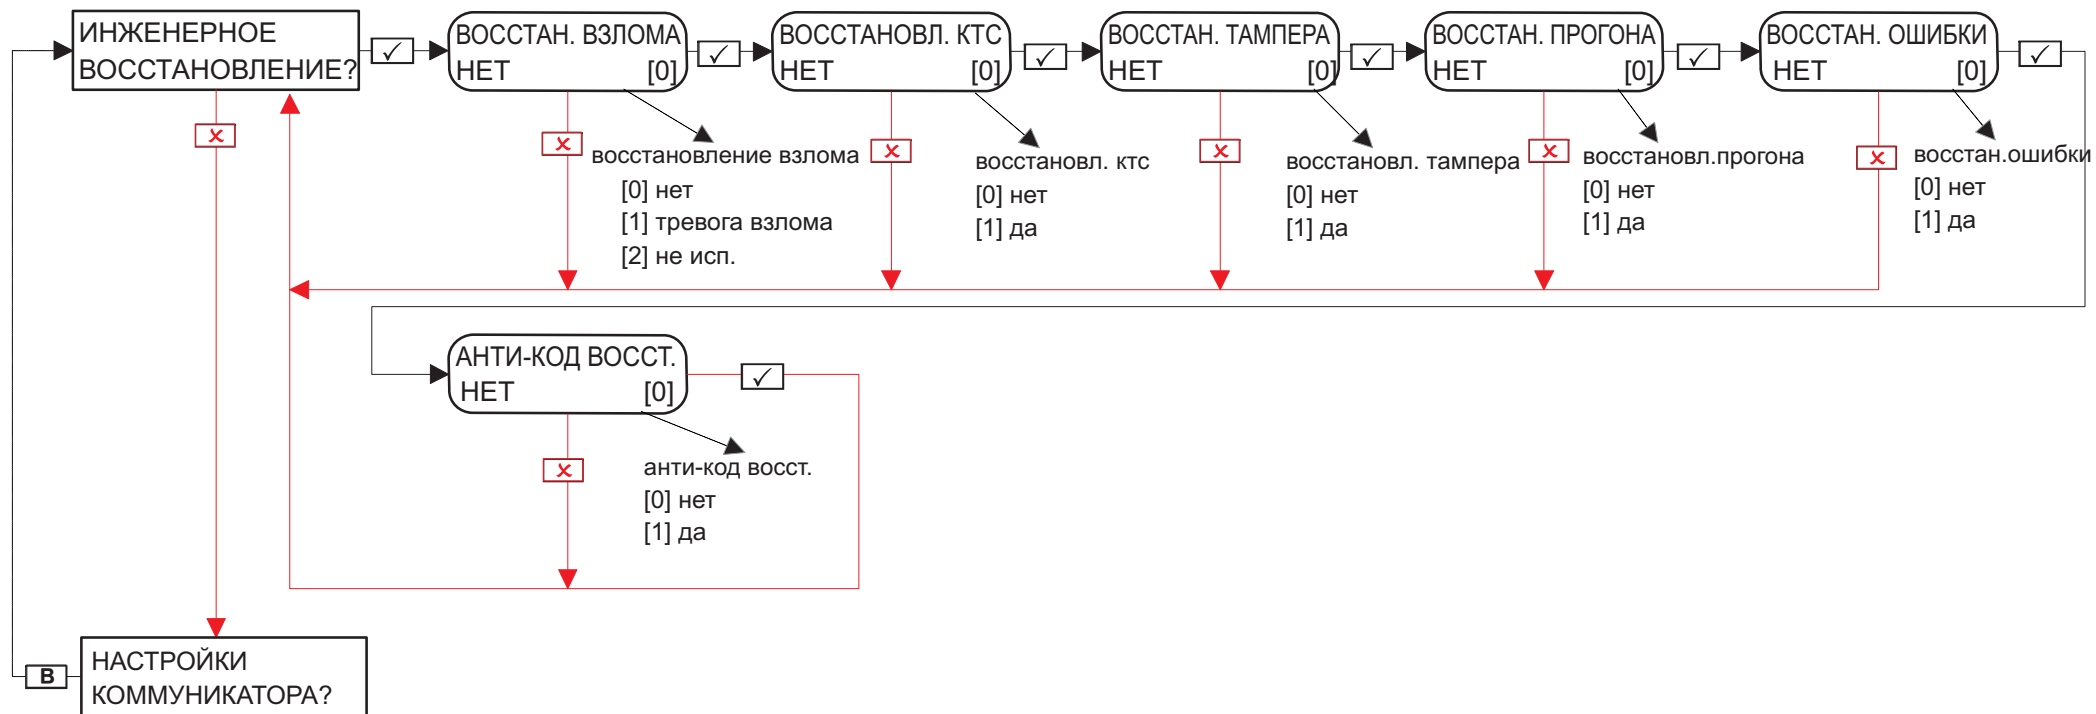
ИНЖЕНЕРНОЕ ВОССТАНОВЛЕНИЕ?

✓

ВОССТАН. ВЗЛОМА
НЕТ [0]

✓

ВОССТАНОВЛ. КТС
НЕТ [0]

✓

ВОССТАН. ТАМПЕРА
НЕТ [0]

✓

ВОССТАН. ПРОГОНА
НЕТ [0]

✓

ВОССТАН. ОШИБКИ
НЕТ [0]

✓

✕

✕

восстановление взлома
[0] нет
[1] тревога взлома
[2] не исп.

✕

восстановл. ктс
[0] нет
[1] да

✕

восстановл. тампера
[0] нет
[1] да

✕

восстановл.прогона
[0] нет
[1] да

✕

восстан.ошибки
[0] нет
[1] да

АНТИ-КОД ВОССТ.
НЕТ [0]

✓

✕

анти-код восст.
[0] нет
[1] да

B

НАСТРОЙКИ КОММУНИКАТОРА?